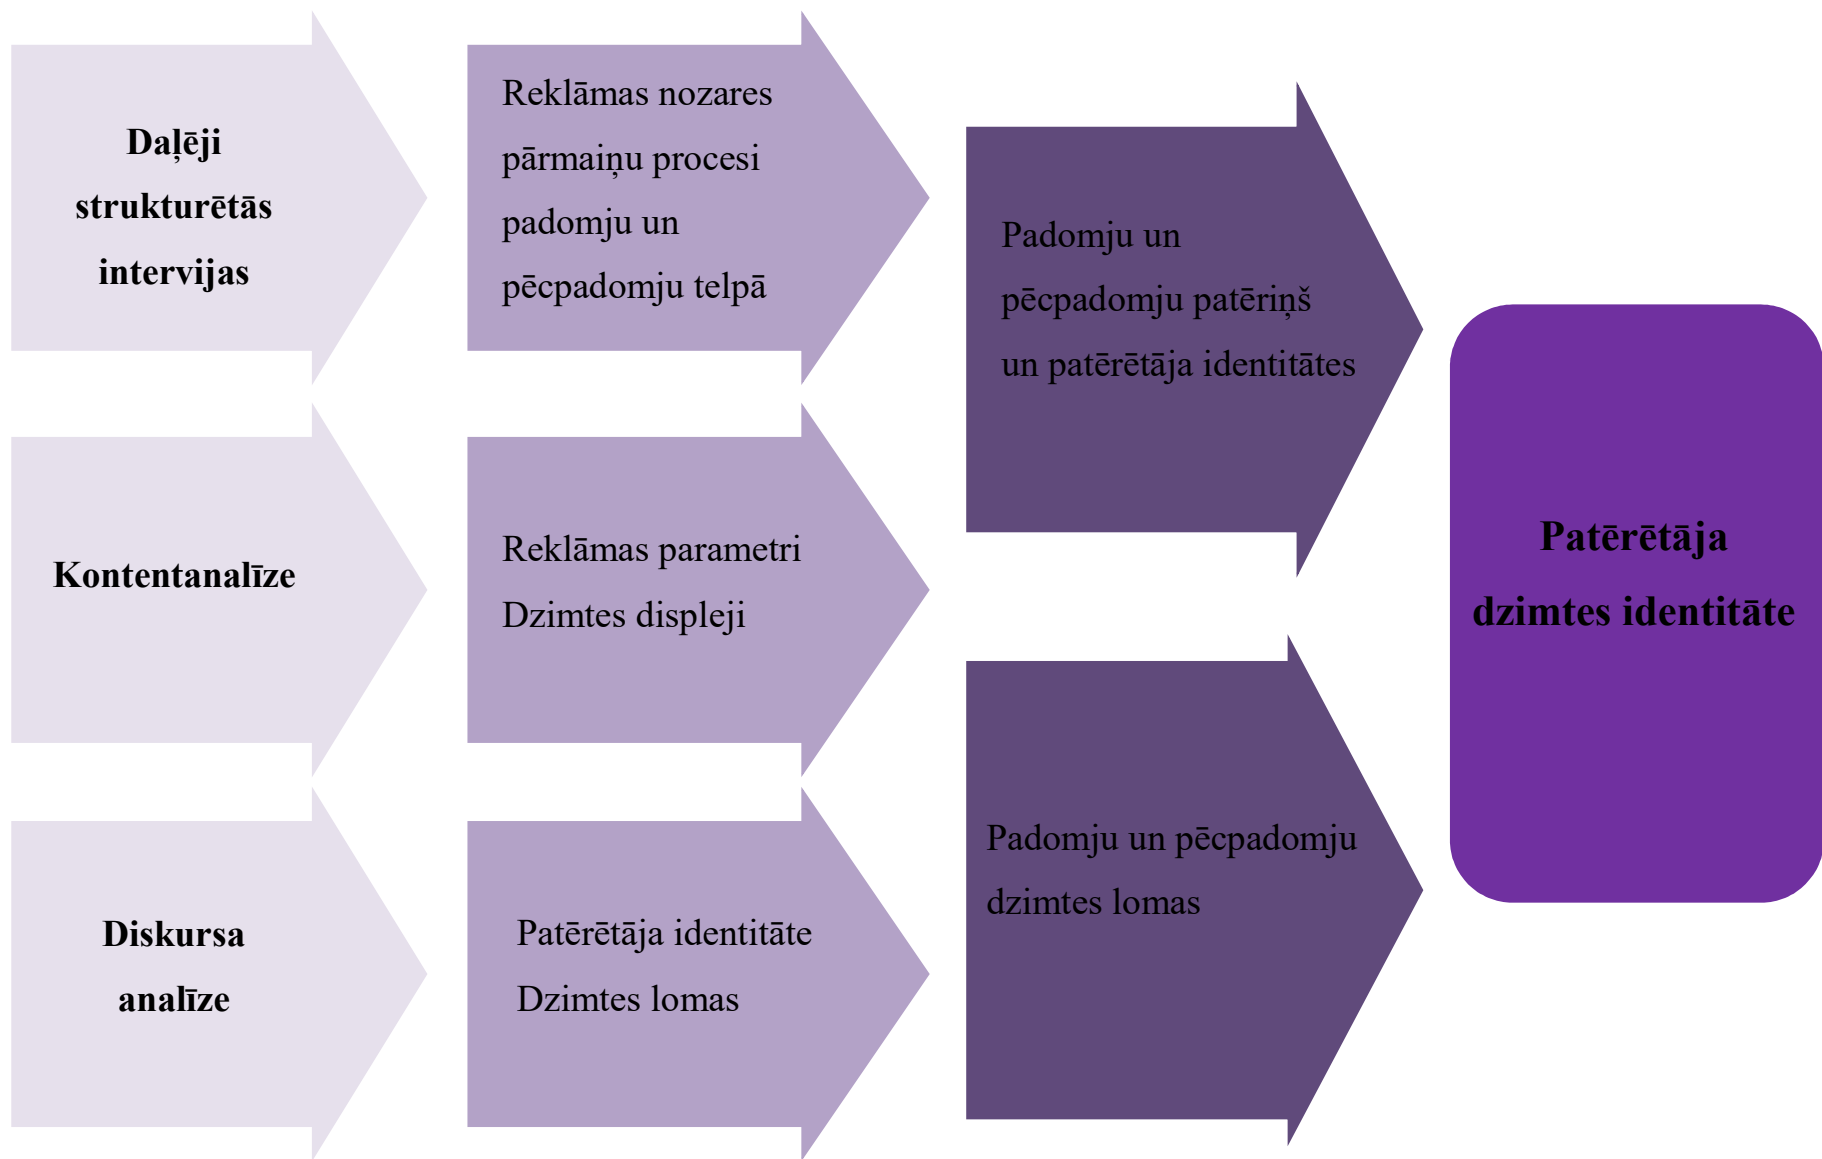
Daļēji strukturētās intervijas

Reklāmas nozares pārmaiņu procesi padomju un pēcpadomju telpā

Kontentanalīze

Reklāmas parametri
Dzimtes displeji

Diskursa analīze

Patērētāja identitāte
Dzimtes lomas

Padomju un pēcpadomju patēriņš un patērētāja identitātes

Padomju un pēcpadomju dzimtes lomas

Patērētāja dzimtes identitāte